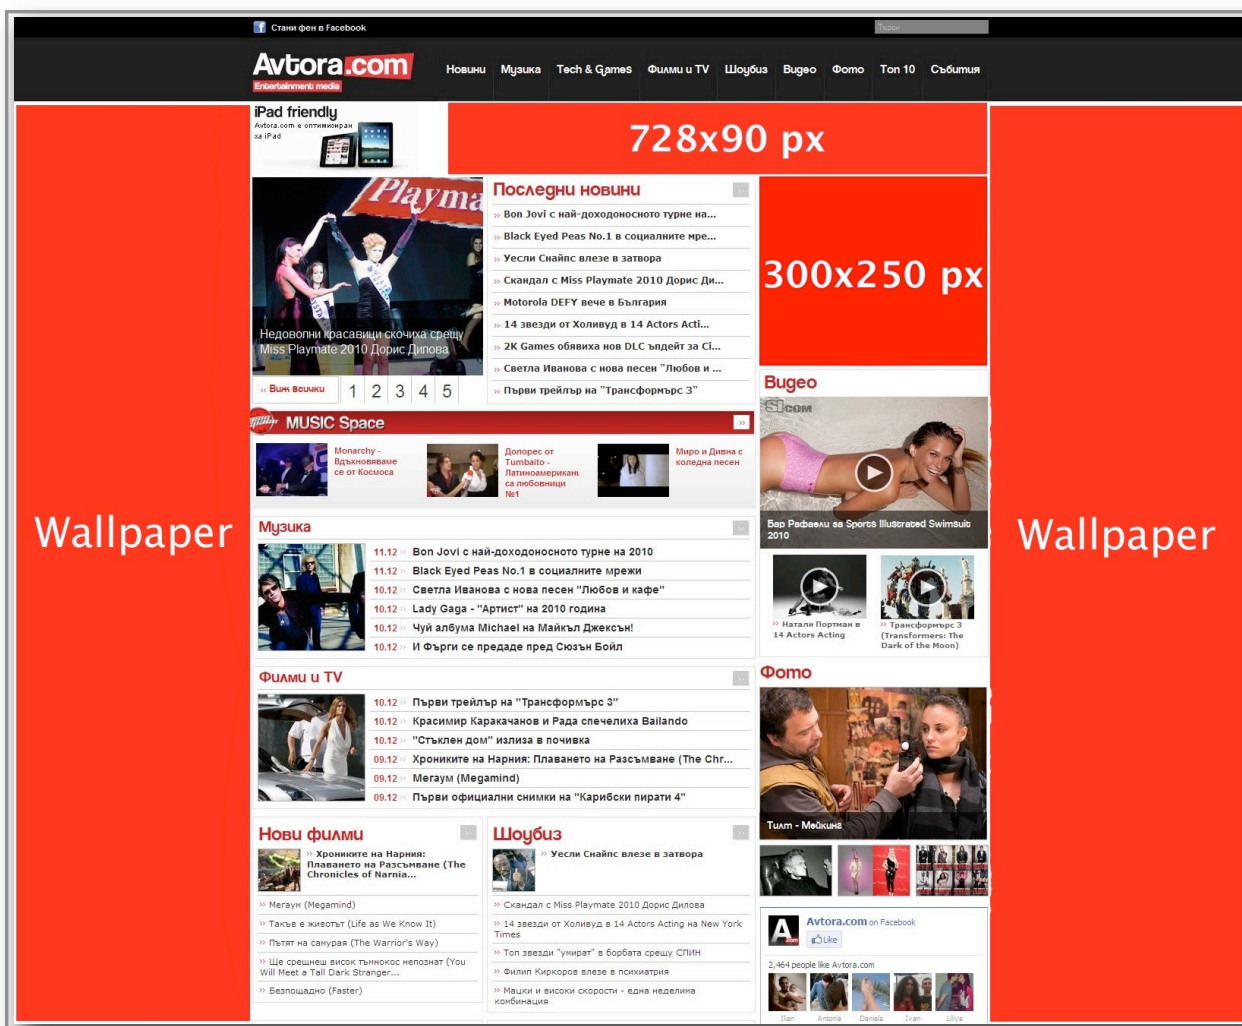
Стани фен в Facebook

Търси

Avtora.com
Entertainment media

Новини Музика Tech & Games Филми и TV Шоубиз Видео Фото Топ 10 Събития

iPad friendly
Avtora.com е оптимизиран за iPad

728x90 px

Wallpaper

Wallpaper

Недоволни красавици скочиха срещу Miss Playmate 2010 Дорис Дипова

« Виж всички 1 2 3 4 5

Последни новини

» Bon Jovi с най-доходоносното турне на...
» Black Eyed Peas No.1 в социалните мре...
» Уесли Снайпс влезе в затвора
» Скандал с Miss Playmate 2010 Дорис Ди...
» Motorola DEFY вече в България
» 14 звезди от Холивуд в 14 Actors Acti...
» 2K Games обявиха нов DLC ъпдейт за Ci...
» Светла Иванова с нова песен "Любов и ...
» Първи трейлър на "Трансформърс 3"

300x250 px

MUSIC Space

Monarchy - Вдъхновяваме се от Космоса

Допорес от Tumbaito - Латиноамерикани са любовници №1

Миро и Дивна с коледна песен

Музика

11.12 » Bon Jovi с най-доходоносното турне на 2010
11.12 » Black Eyed Peas No.1 в социалните мрежи
10.12 » Светла Иванова с нова песен "Любов и кафе"
10.12 » Lady Gaga - "Артист" на 2010 година
10.12 » Чуй албума Michael на Майкъл Джексън!
10.12 » И Фърги се предаде пред Сюзън Бойл

Видео

Бар Рафаели за Sports Illustrated Swimsuit 2010

» Натали Портман в 14 Actors Acting

» Трансформърс 3 (Transformers: The Dark of the Moon)

Филми и TV

10.12 » Първи трейлър на "Трансформърс 3"
10.12 » Красимир Каракачанов и Рада спечелиха Bailando
10.12 » "Стъклен дом" излиза в почивка
09.12 » Хрониките на Нарния: Плаването на Разсъмване (The Chr...
09.12 » Мегаум (Megamind)
09.12 » Първи официални снимки на "Карибски пирати 4"

Фото

Тиит - Мейкинг

Нови филми

» Хрониките на Нарния: Плаването на Разсъмване (The Chronicles of Narnia...
» Мегаум (Megamind)
» Такъв е животът (Life as We Know It)
» Пътят на самурая (The Warrior's Way)
» Ще срещнеш висок тъмнокос непознат (You Will Meet a Tall Dark Stranger...
» Безпощадно (Faster)

Шоубиз

» Уесли Снайпс влезе в затвора
» Скандал с Miss Playmate 2010 Дорис Дипова
» 14 звезди от Холивуд в 14 Actors Acting на New York Times
» Топ звезди "умират" в борбата срещу СПИН
» Филип Киркоров влезе в психиатрия
» Мацки и високи скорости - една неделима комбинация

Avtora.com on Facebook
Like
2,464 people like Avtora.com
Ilian Antonia Daniela Ivan Liliya